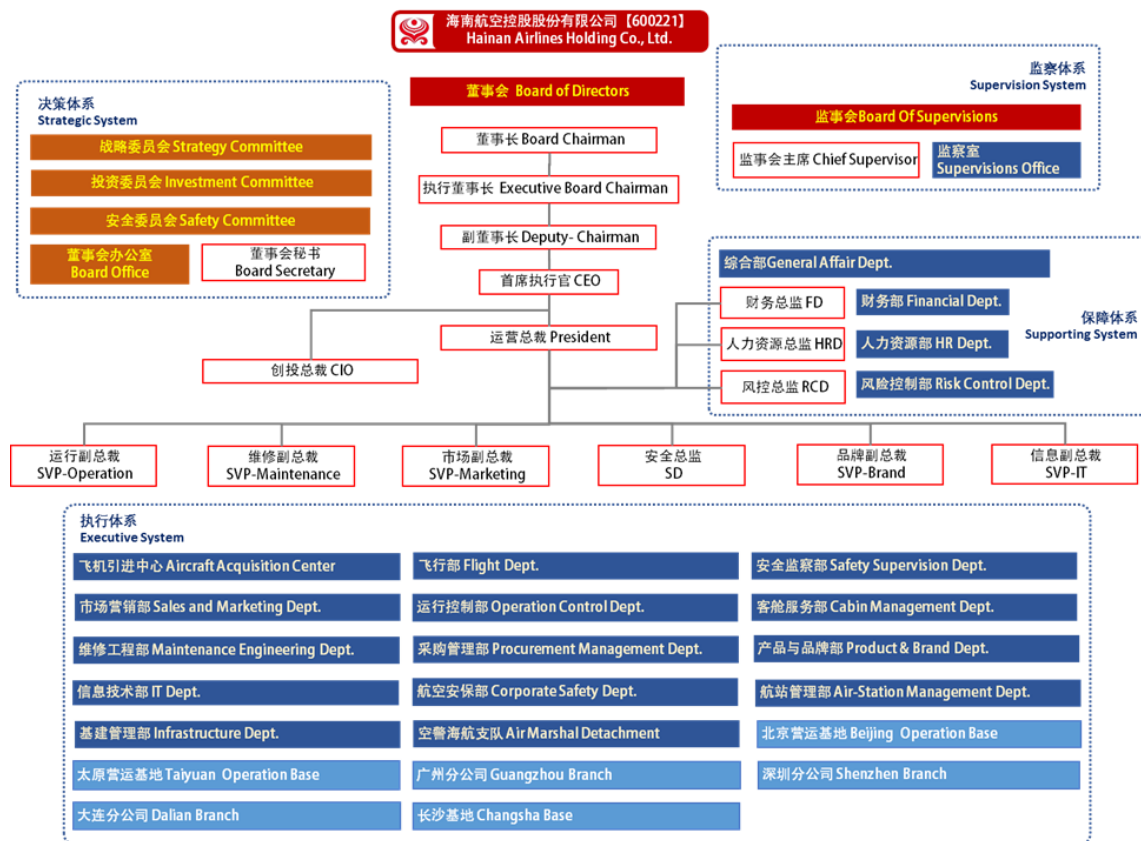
海南航空控股股份有限公司【600221】
Hainan Airlines Holding Co., Ltd.

董事会 Board of Directors

决策体系
Strategic System

战略委员会 Strategy Committee
投资委员会 Investment Committee
安全委员会 Safety Committee
董事会办公室 Board Office
董事会秘书 Board Secretary

董事长 Board Chairman
执行董事长 Executive Board Chairman
副董事长 Deputy- Chairman
首席执行官 CEO
运营总裁 President
创投总裁 CIO

监察体系
Supervision System

监事会Board Of Supervisions
监事会主席 Chief Supervisor
监察室 Supervisions Office

综合部General Affair Dept.
财务总监 FD
财务部 Financial Dept.
人力资源总监 HRD
人力资源部 HR Dept.
风控总监 RCD
风险控制部 Risk Control Dept.

保障体系
Supporting System

运行副总裁 SVP-Operation
维修副总裁 SVP-Maintenance
市场副总裁 SVP-Marketing
安全总监 SD
品牌副总裁 SVP-Brand
信息副总裁 SVP-IT

执行体系
Executive System

飞机引进中心 Aircraft Acquisition Center
飞行部 Flight Dept.
安全监察部 Safety Supervision Dept.
市场营销部 Sales and Marketing Dept.
运行控制部 Operation Control Dept.
客舱服务部 Cabin Management Dept.
维修工程部 Maintenance Engineering Dept.
采购管理部 Procurement Management Dept.
产品与品牌部 Product & Brand Dept.
信息技术部 IT Dept.
航空安保部 Corporate Safety Dept.
航站管理部 Air-Station Management Dept.
基建管理部 Infrastructure Dept.
空警海航支队 Air Marshal Detachment
北京营运基地 Beijing Operation Base
太原营运基地 Taiyuan Operation Base
广州分公司 Guangzhou Branch
深圳分公司 Shenzhen Branch
大连分公司 Dalian Branch
长沙基地 Changsha Base